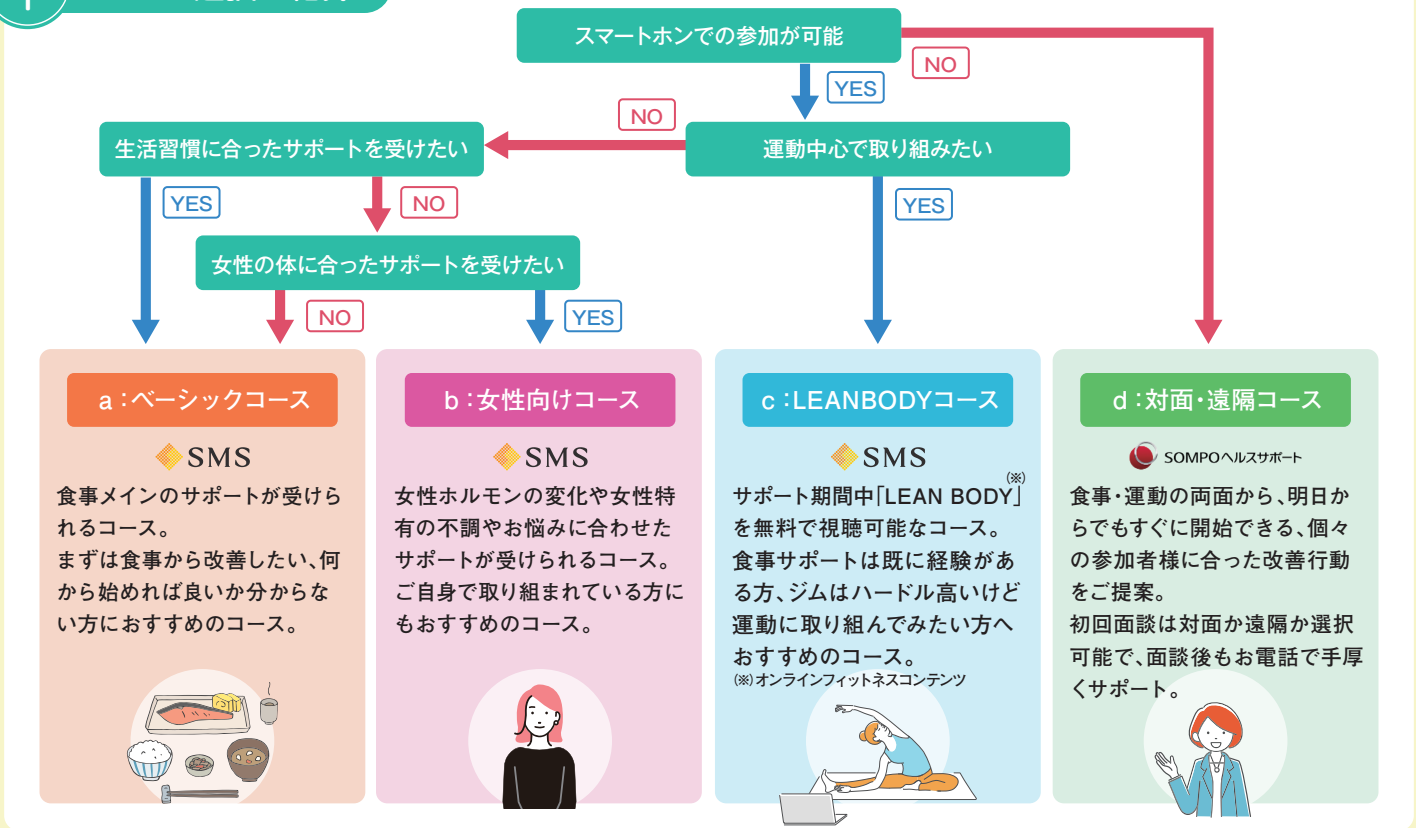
スマートホンでの参加が可能

NO

YES

NO

生活習慣に合ったサポートを受けたい

運動中心で取り組みたい

YES

NO

YES

女性の体に合ったサポートを受けたい

NO

YES

a：ベーシックコース

SMS

食事メインのサポートが受けられるコース。
まずは食事から改善したい、何から始めれば良いか分からない方におすすめのコース。

b：女性向けコース

SMS

女性ホルモンの変化や女性特有の不調やお悩みに合わせたサポートが受けられるコース。
ご自身で取り組まれている方にもおすすめのコース。

c：LEANBODYコース

SMS

サポート期間中「LEAN BODY」(※)を無料で視聴可能なコース。
食事サポートは既に経験がある方、ジムはハードル高いけど運動に取り組んでみたい方へおすすめのコース。
(※)オンラインフィットネスコンテンツ

d：対面・遠隔コース

SOMPOヘルスサポート

食事・運動の両面から、明日からでもすぐに開始できる、個々の参加者様に合った改善行動をご提案。
初回面談は対面か遠隔か選択可能で、面談後もお電話で手厚くサポート。